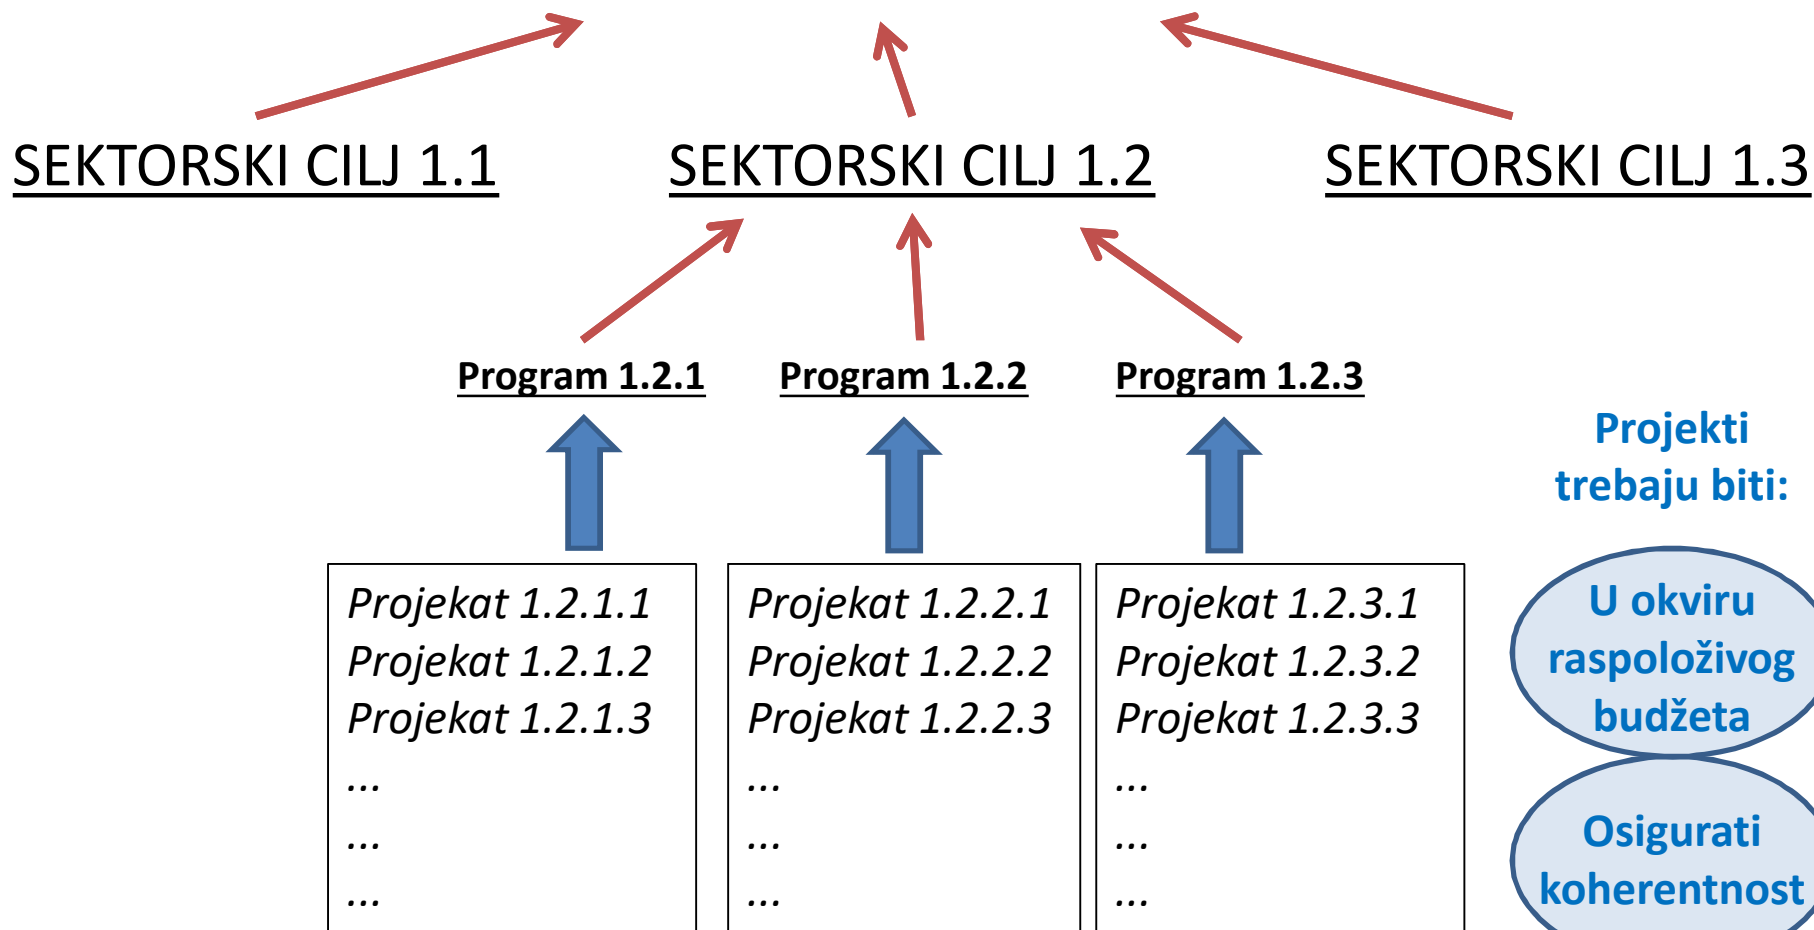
SEKTORSKI CILJ 1.1

SEKTORSKI CILJ 1.2

SEKTORSKI CILJ 1.3

Program 1.2.1

Program 1.2.2

Program 1.2.3

Projekti trebaju biti:

Projekat 1.2.1.1
Projekat 1.2.1.2
Projekat 1.2.1.3
...
...
...

Projekat 1.2.2.1
Projekat 1.2.2.2
Projekat 1.2.2.3
...
...
...

Projekat 1.2.3.1
Projekat 1.2.3.2
Projekat 1.2.3.3
...
...
...

U okviru raspoloživog budžeta

Osigurati koherentnost